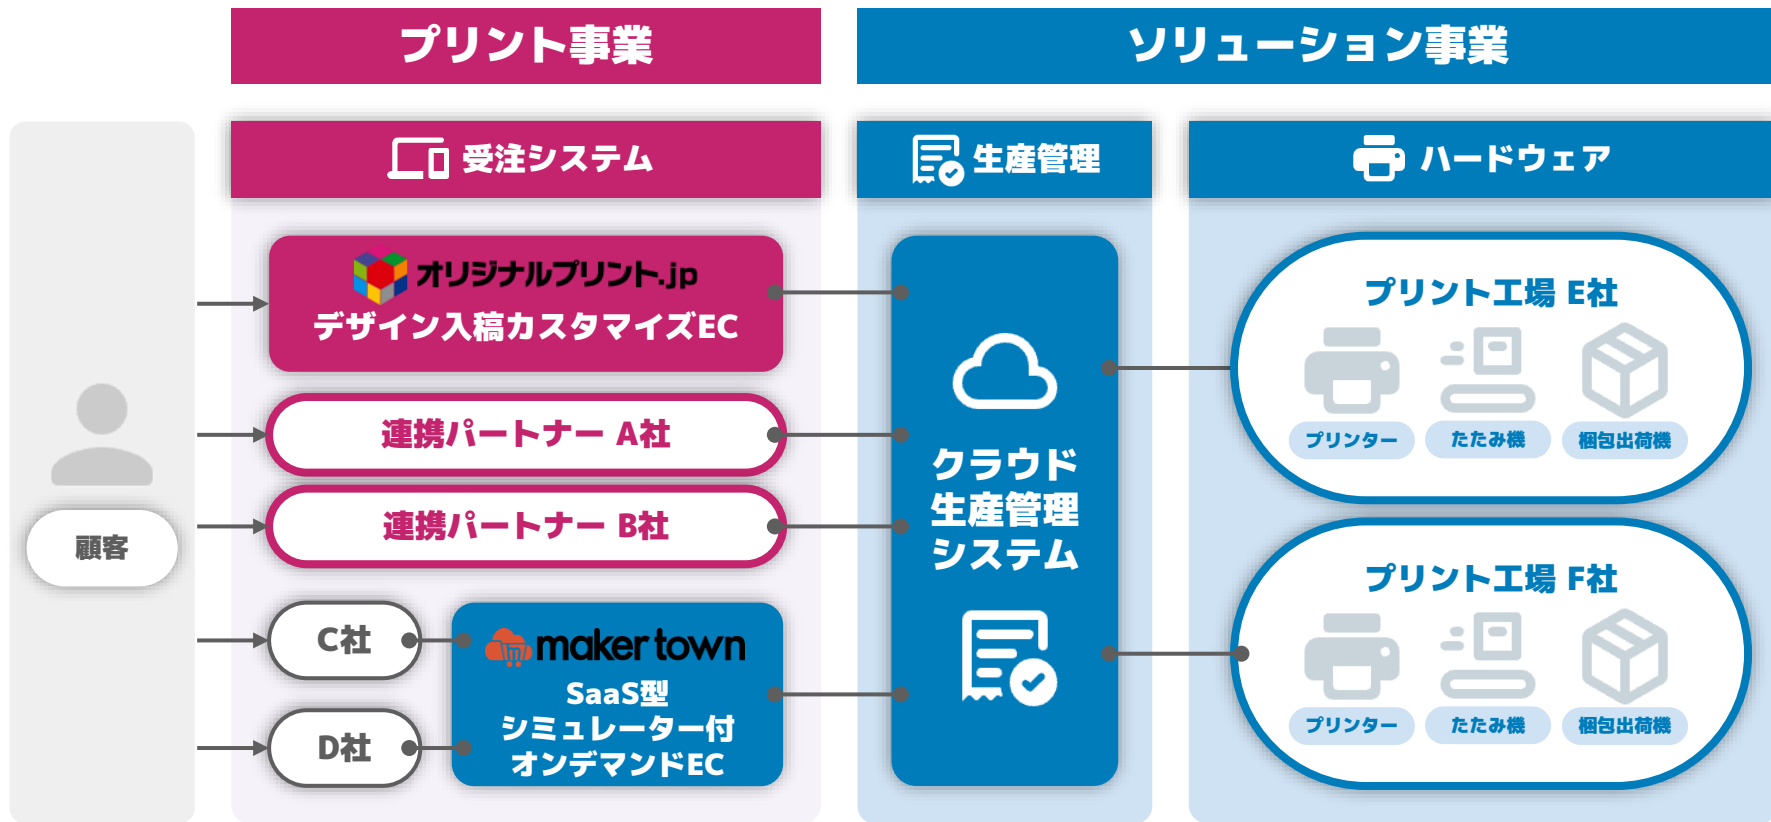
プリント事業

ソリューション事業

受注システム

生産管理

ハードウェア

顧客

オリジナルプリント.jp
デザイン入稿カスタマイズEC

連携パートナー A社

連携パートナー B社

C社

D社

maker town
SaaS型
シミュレーター付
オンデマンドEC

クラウド
生産管理
システム

プリント工場 E社
プリンター
たたみ機
梱包出荷機

プリント工場 F社
プリンター
たたみ機
梱包出荷機